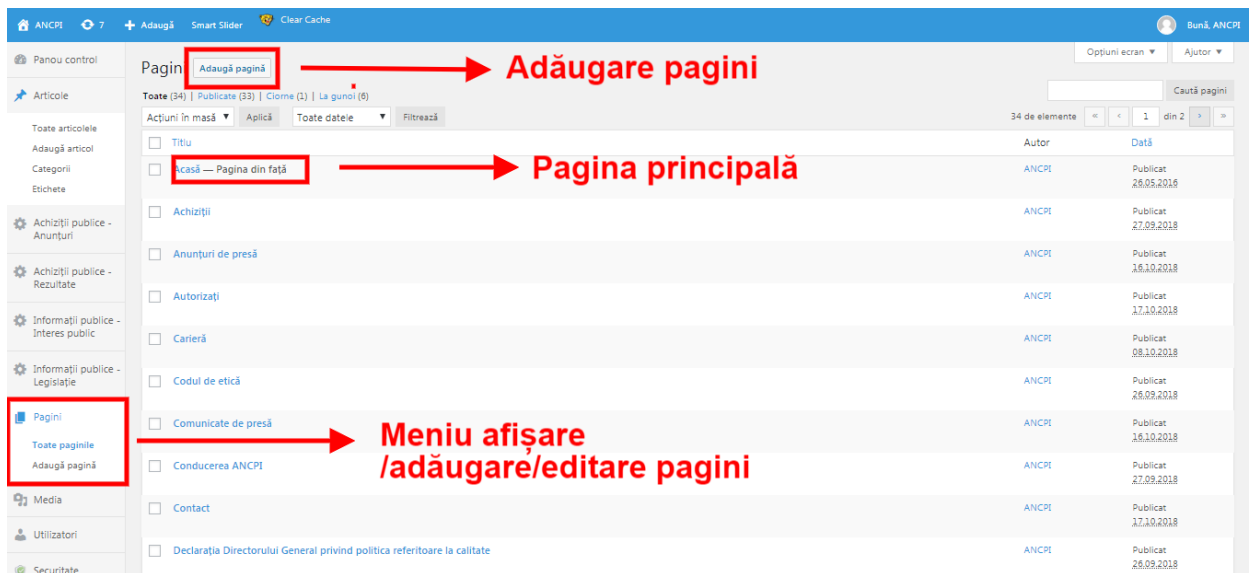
ANCPI 7 Adaugă Smart Slider Clear Cache Bună, ANCPI

Opțiuni ecran ▼ Ajutor ▼

Panou control

Articole

Toate articolele
Adaugă articol
Categorii
Etichete

Achiziții publice - Anunțuri

Achiziții publice - Rezultate

Informații publice - Interes public

Informații publice - Legislație

Pagini

Toate paginile
Adaugă pagină

Media

Utilizatori

Securitate

Pagini Adaugă pagină

Adăugare pagini

Toate (34) | Publicate (33) | Ciorne (1) | La gunoi (6)

Caută pagini

Acțiuni în masă ▼ Aplică Toate datele ▼ Filtrează

34 de elemente « ‹ 1 din 2 › »

| | Titlu | Autor | Dată |
|---|---|---|---|
| | Acasă — Pagina din față | ANCPI | Publicat 26.05.2016 |
| | Achiziții | ANCPI | Publicat 27.09.2018 |
| | Anunțuri de presă | ANCPI | Publicat 16.10.2018 |
| | Autorizați | ANCPI | Publicat 17.10.2018 |
| | Carieră | ANCPI | Publicat 08.10.2018 |
| | Codul de etică | ANCPI | Publicat 26.09.2018 |
| | Comunicate de presă | ANCPI | Publicat 16.10.2018 |
| | Conducerea ANCPI | ANCPI | Publicat 27.09.2018 |
| | Contact | ANCPI | Publicat 17.10.2018 |
| | Declarația Directorului General privind politica referitoare la calitate | ANCPI | Publicat 26.09.2018 |

Pagina principală

Meniu afișare /adăugare/editare pagini